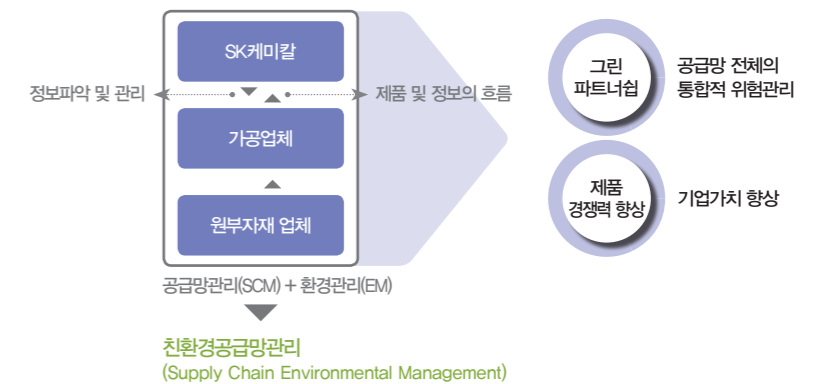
SK케미칼

정보파악 및 관리

제품 및 정보의 흐름

가공업체

원부자재 업체

공급망관리(SCM) + 환경관리(EM)

친환경공급망관리
(Supply Chain Environmental Management)

그린 파트너쉽

공급망 전체의 통합적 위험관리

제품 경쟁력 향상

기업가치 향상